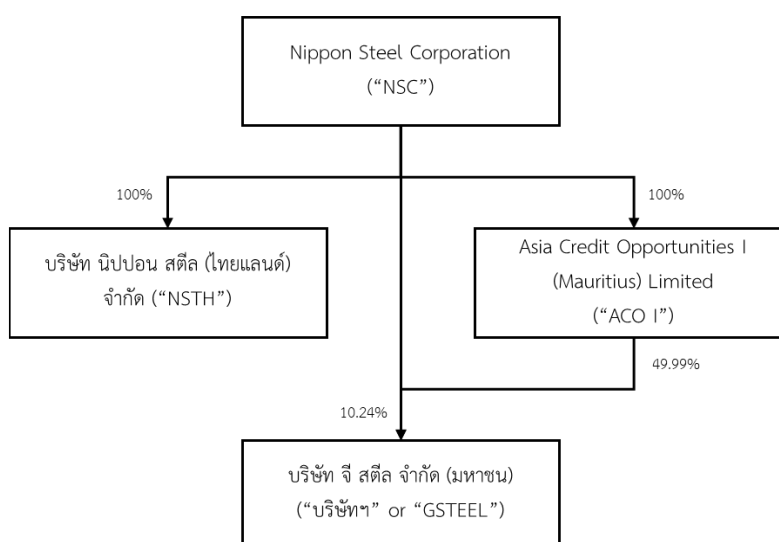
Nippon Steel Corporation
(“NSC”)

100%

100%

บริษัท นิปปอน สตีล (ไทยแลนด์) จำกัด (“NSTH”)

Asia Credit Opportunities I (Mauritius) Limited
(“ACO I”)

49.99%

10.24%

บริษัท จี สตีล จำกัด (มหาชน)
(“บริษัทฯ” or “GSTEEL”)